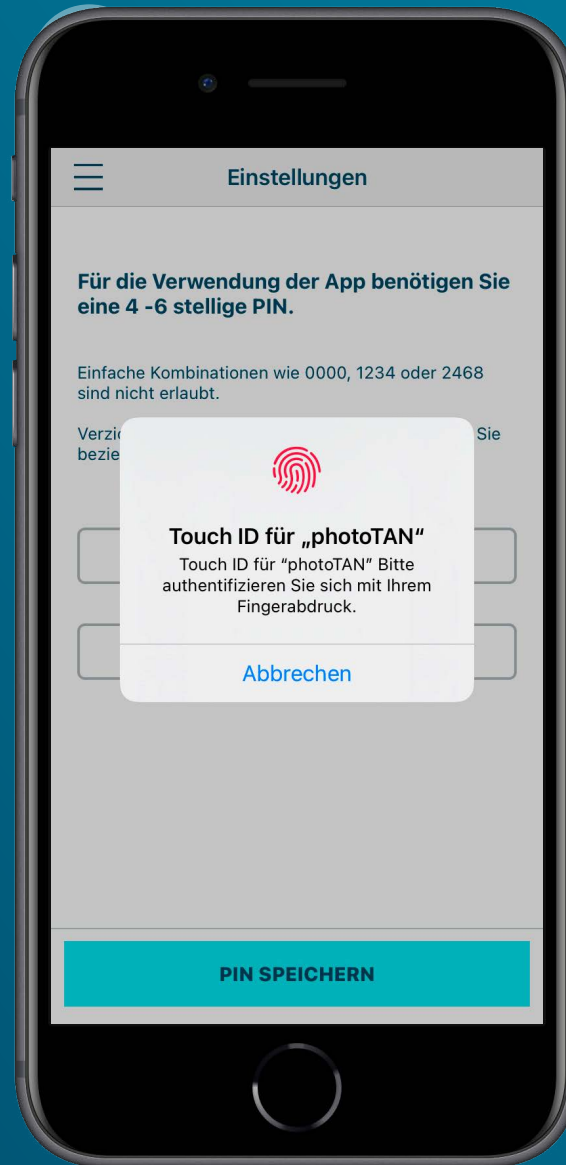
Einstellungen

Für die Verwendung der App benötigen Sie eine 4 -6 stellige PIN.

Einfache Kombinationen wie 0000, 1234 oder 2468 sind nicht erlaubt.

Verzi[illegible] Sie bezie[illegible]

Touch ID für „photoTAN“

Touch ID für "photoTAN" Bitte authentifizieren Sie sich mit Ihrem Fingerabdruck.

Abbrechen

PIN SPEICHERN